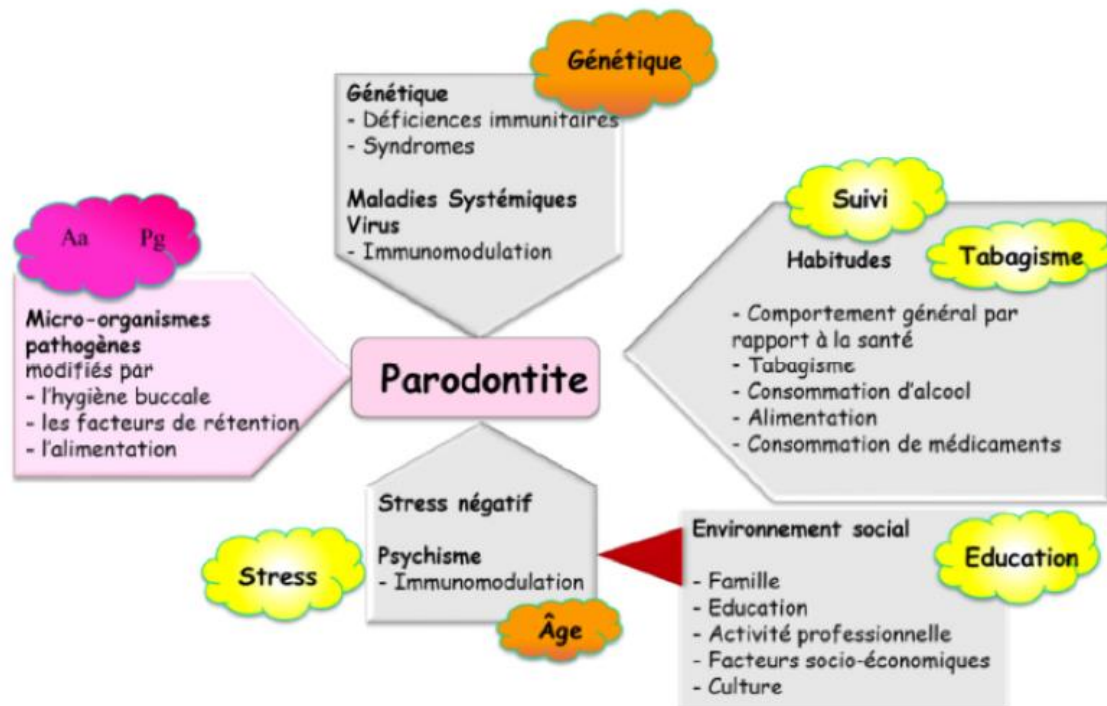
Génétique

Génétique
- Déficiences immunitaires
- Syndromes

Maladies Systémiques
Virus
- Immunomodulation

Aa Pg

Micro-organismes pathogènes
modifiés par
- l'hygiène buccale
- les facteurs de rétention
- l'alimentation

Parodontite

Suivi

Habitudes

Tabagisme

- Comportement général par rapport à la santé
- Tabagisme
- Consommation d'alcool
- Alimentation
- Consommation de médicaments

Stress négatif

Psychisme
- Immunomodulation

Stress

Âge

Environnement social

Education

- Famille
- Education
- Activité professionnelle
- Facteurs socio-économiques
- Culture